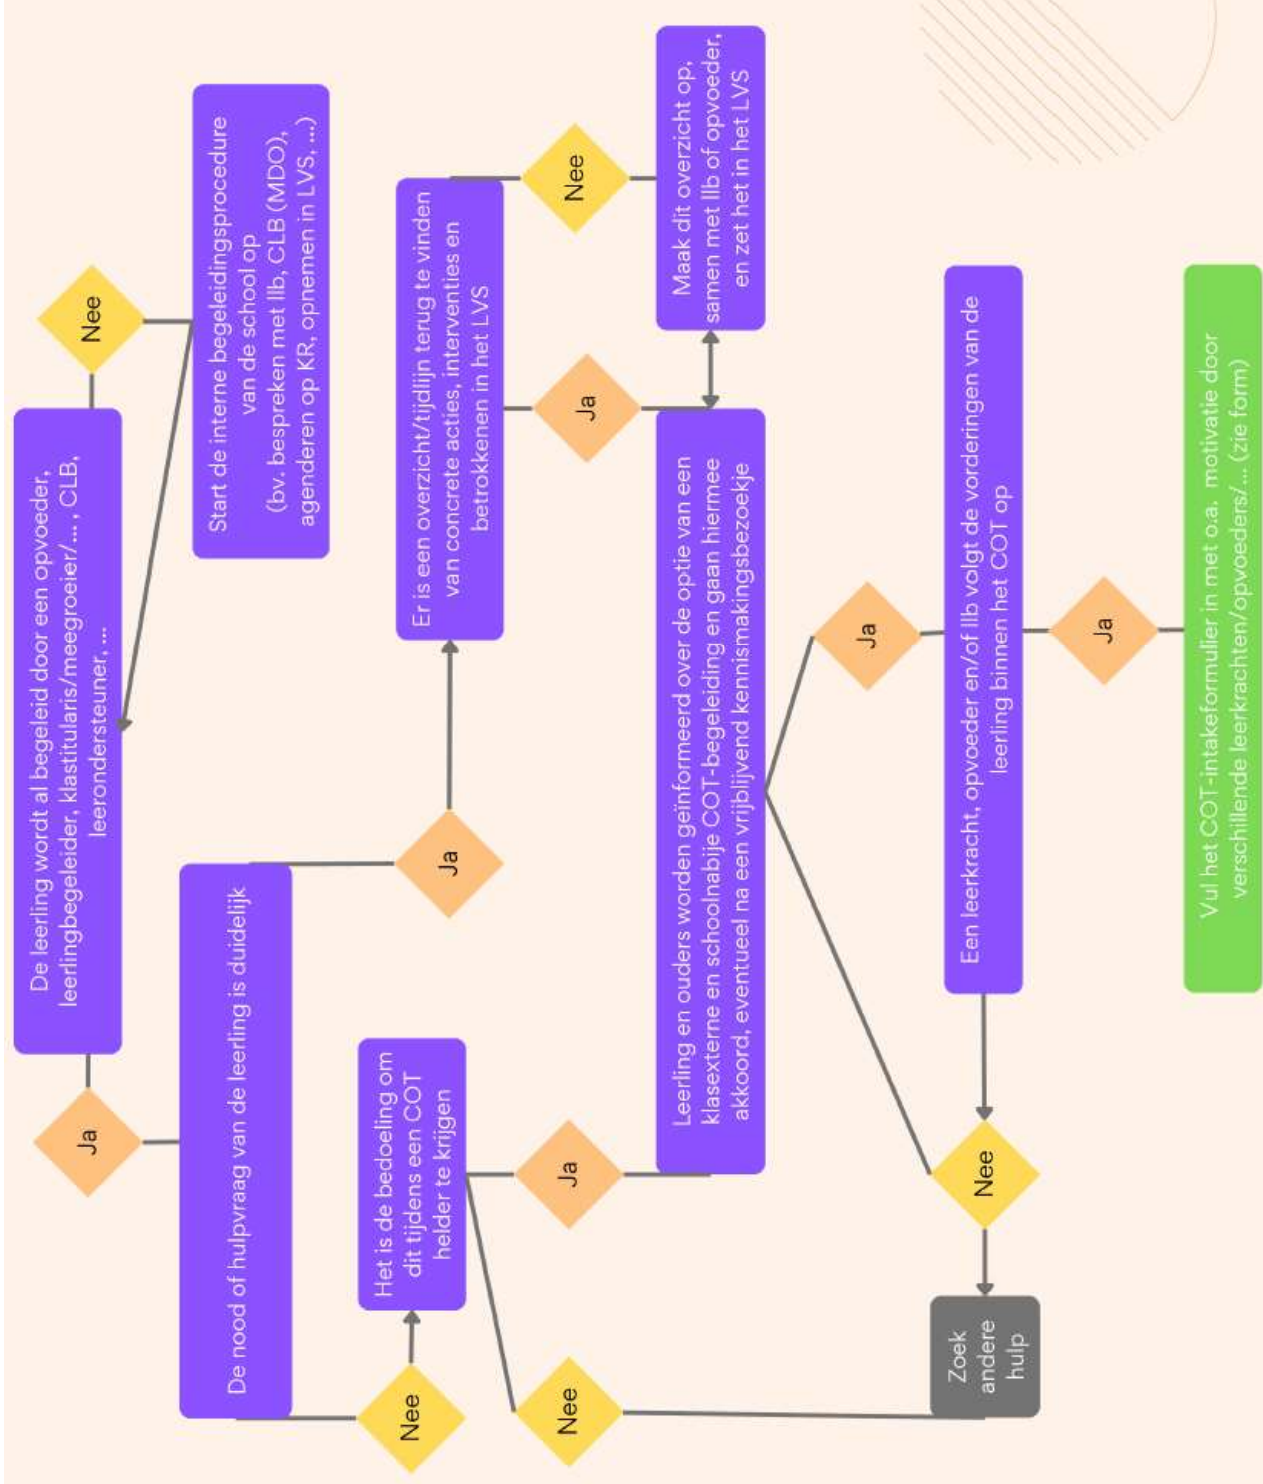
De leerling wordt al begeleid door een opvoeder, leerlingbegeleider, klastitularis/meegroeier/..., CLB, leerondersteuner, ...

Nee

Start de interne begeleidingsprocedure van de school op (bv. bespreken met llb, CLB (MDO), agenderen op KR, opnemen in LVS, ...)

Ja

De nood of hulpvraag van de leerling is duidelijk

Ja

Er is een overzicht/tijdlijn terug te vinden van concrete acties, interventies en betrokkenen in het LVS

Nee

Maak dit overzicht op, samen met llb of opvoeder, en zet het in het LVS

Ja

Nee

Het is de bedoeling om dit tijdens een COT helder te krijgen

Ja

Leerling en ouders worden geïnformeerd over de optie van een klasexterne en schoolnabije COT-begeleiding en gaan hiermee akkoord, eventueel na een vrijblijvend kennismakingsbezoekje

Ja

Een leerkracht, opvoeder en/of llb volgt de vorderingen van de leerling binnen het COT op

Ja

Vul het COT-intakeformulier in met o.a. motivatie door verschillende leerkrachten/opvoeders/... (zie form)

Nee

Nee

Zoek andere hulp